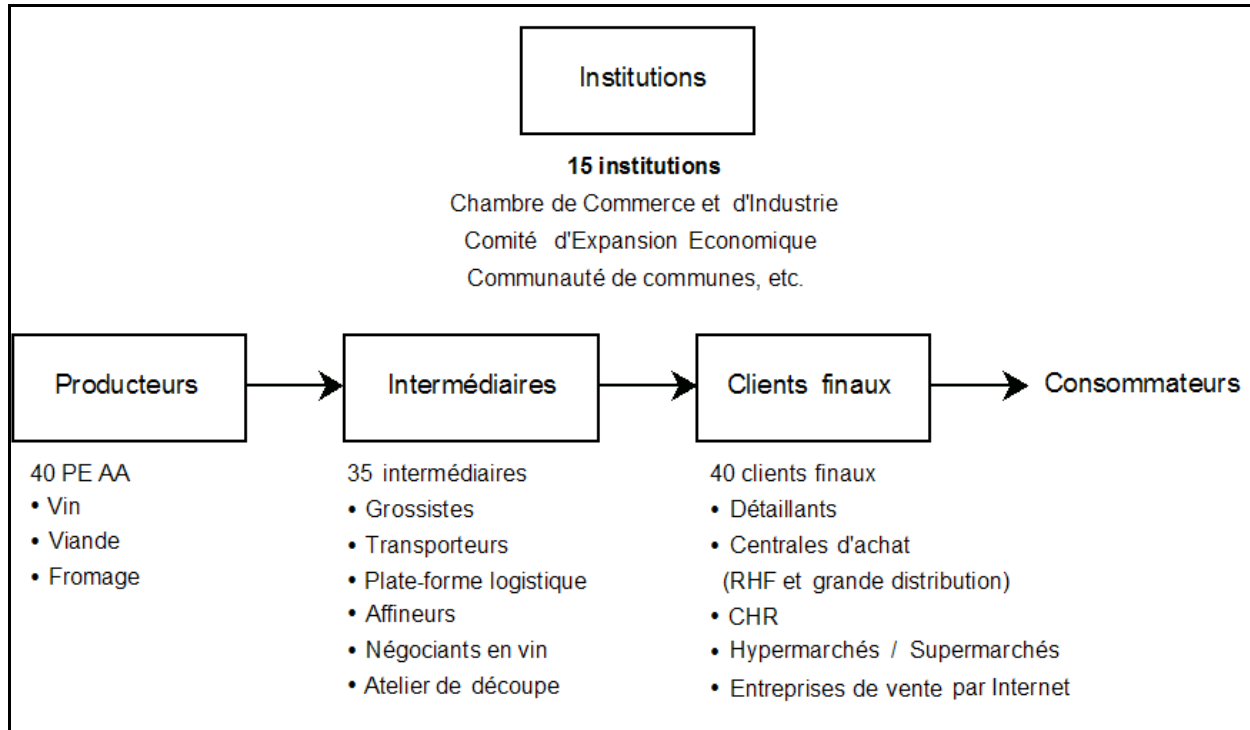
Institutions

**15 institutions**
Chambre de Commerce et d'Industrie
Comité d'Expansion Economique
Communauté de communes, etc.

Producteurs

Intermédiaires

Clients finaux

Consommateurs

40 PE AA
• Vin
• Viande
• Fromage

35 intermédiaires
• Grossistes
• Transporteurs
• Plate-forme logistique
• Affineurs
• Négociants en vin
• Atelier de découpe

40 clients finaux
• Détaillants
• Centrales d'achat
(RHF et grande distribution)
• CHR
• Hypermarchés / Supermarchés
• Entreprises de vente par Internet